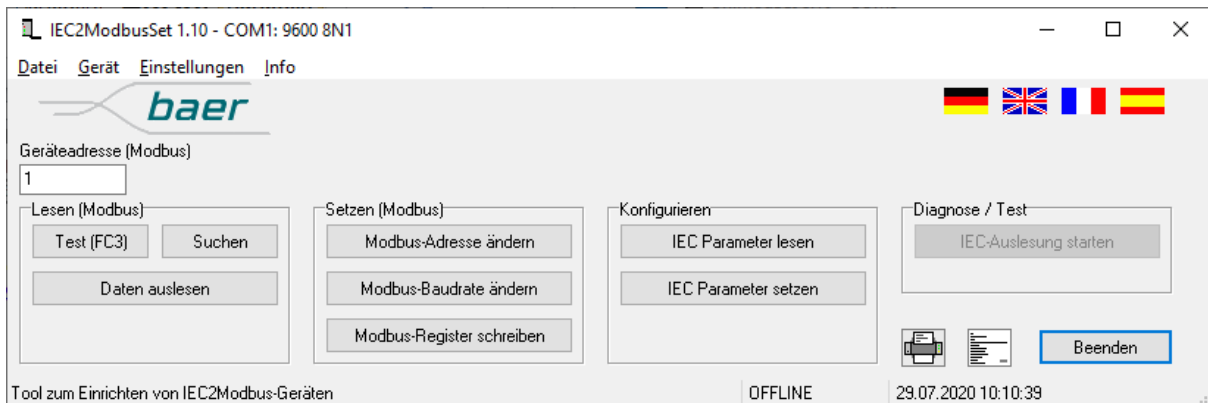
IEC2ModbusSet 1.10 - COM1: 9600 8N1

Datei Gerät Einstellungen Info

baer

Geräteadresse (Modbus)
1

Lesen (Modbus)
Test (FC3)
Suchen
Daten auslesen

Setzen (Modbus)
Modbus-Adresse ändern
Modbus-Baudrate ändern
Modbus-Register schreiben

Konfigurieren
IEC Parameter lesen
IEC Parameter setzen

Diagnose / Test
IEC-Auslesung starten

Beenden

Tool zum Einrichten von IEC2Modbus-Geräten
OFFLINE
29.07.2020 10:10:39